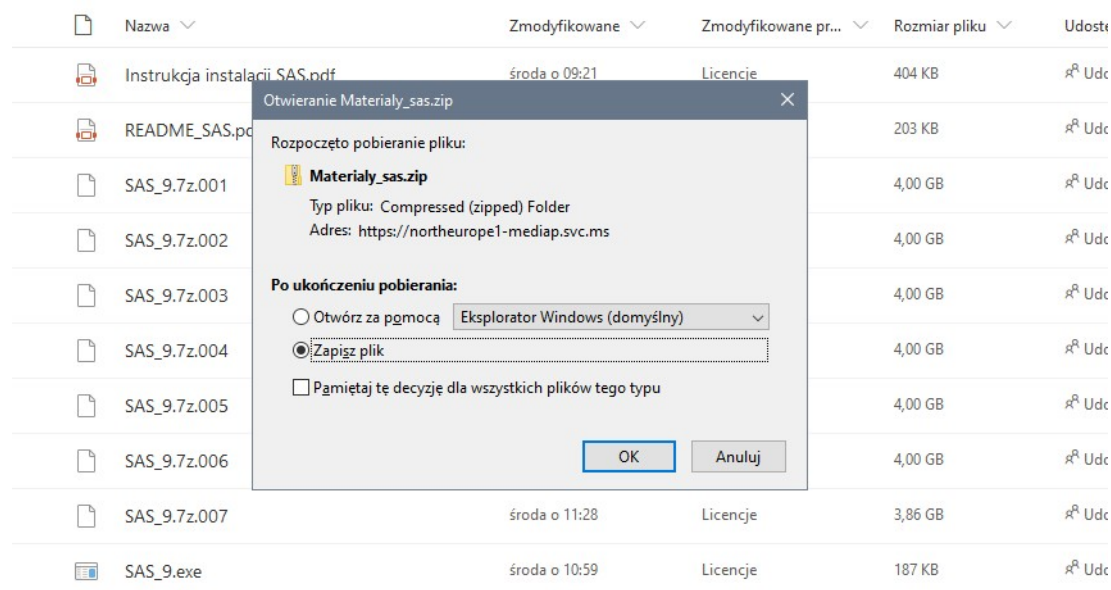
| | Nazwa | Zmodyfikowane | Zmodyfikowane pr... | Rozmiar pliku | Udoste |
|---|---|---|---|---|---|
| | Instrukcja instalacji SAS.pdf | środa o 09:21 | Licencje | 404 KB | Udo |
| | README_SAS.pd | | | 203 KB | Udo |
| | SAS_9.7z.001 | | | 4,00 GB | Udo |
| | SAS_9.7z.002 | | | 4,00 GB | Udo |
| | SAS_9.7z.003 | | | 4,00 GB | Udo |
| | SAS_9.7z.004 | | | 4,00 GB | Udo |
| | SAS_9.7z.005 | | | 4,00 GB | Udo |
| | SAS_9.7z.006 | | | 4,00 GB | Udo |
| | SAS_9.7z.007 | środa o 11:28 | Licencje | 3,86 GB | Udo |
| | SAS_9.exe | środa o 10:59 | Licencje | 187 KB | Udo |

Otwieranie Materialy_sas.zip

Rozpoczęto pobieranie pliku:

Materialy_sas.zip

Typ pliku: Compressed (zipped) Folder
Adres: https://northeurope1-mediap.svc.ms

Po ukończeniu pobierania:

Otwórz za pomocą Eksplorator Windows (domyślny)

Zapisz plik

Pamiętaj tę decyzję dla wszystkich plików tego typu

OK Anuluj